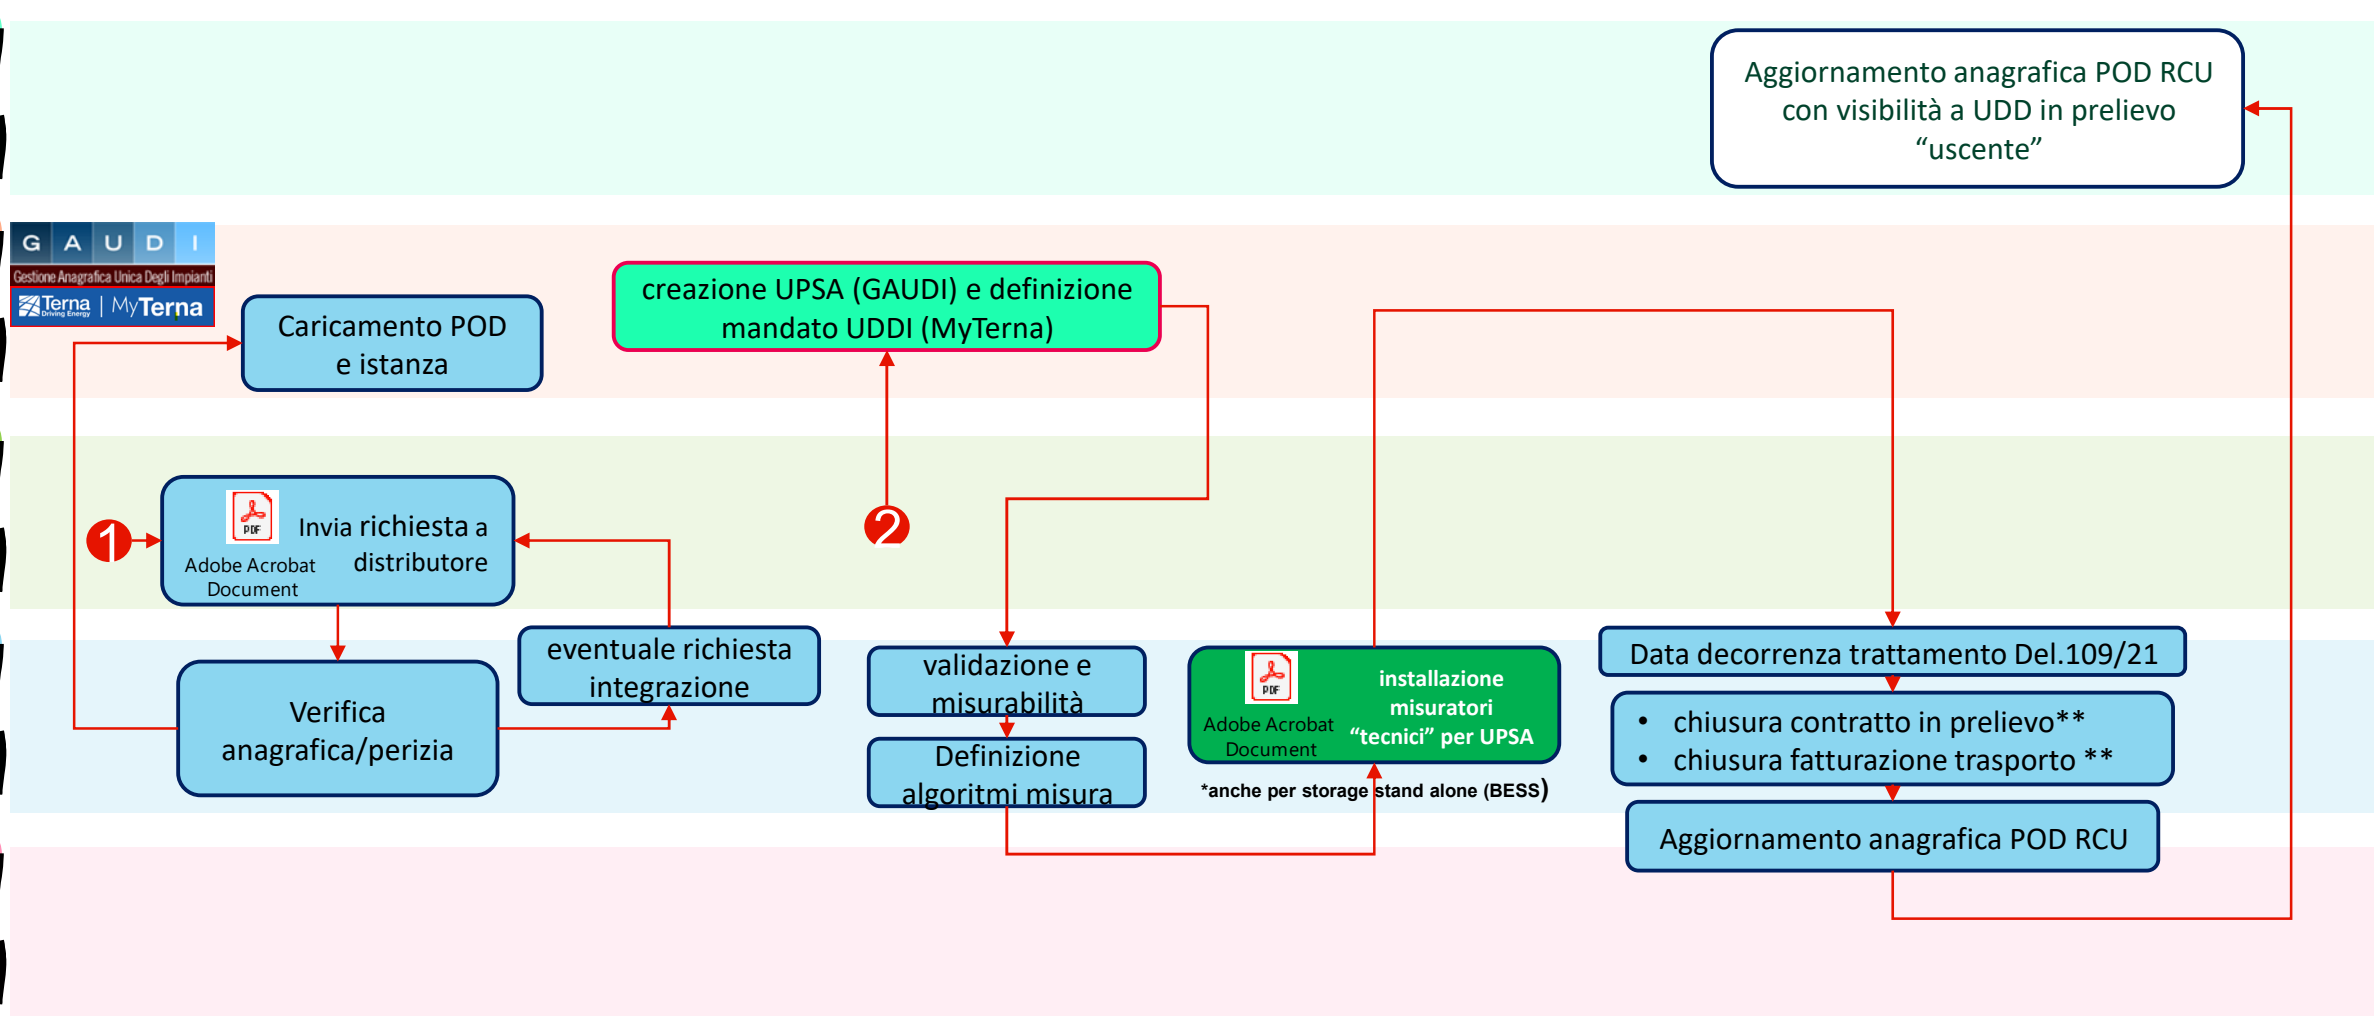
Aggiornamento anagrafica POD RCU con visibilità a UDD in prelievo "uscente"

G A U D I
Gestione Anagrafica Unica Degli Impianti
Terna Driving Energy | MyTerna

Caricamento POD e istanza

creazione UPSA (GAUDI) e definizione mandato UDDI (MyTerna)

1

PDF
Adobe Acrobat Document
Invia richiesta a distributore

2

Verifica anagrafica/perizia

eventuale richiesta integrazione

validazione e misurabilità

Definizione algoritmi misura

PDF
Adobe Acrobat Document
installazione misuratori "tecnici" per UPSA

*anche per storage stand alone (BESS)

Data decorrenza trattamento Del.109/21

• chiusura contratto in prelievo**
• chiusura fatturazione trasporto **

Aggiornamento anagrafica POD RCU